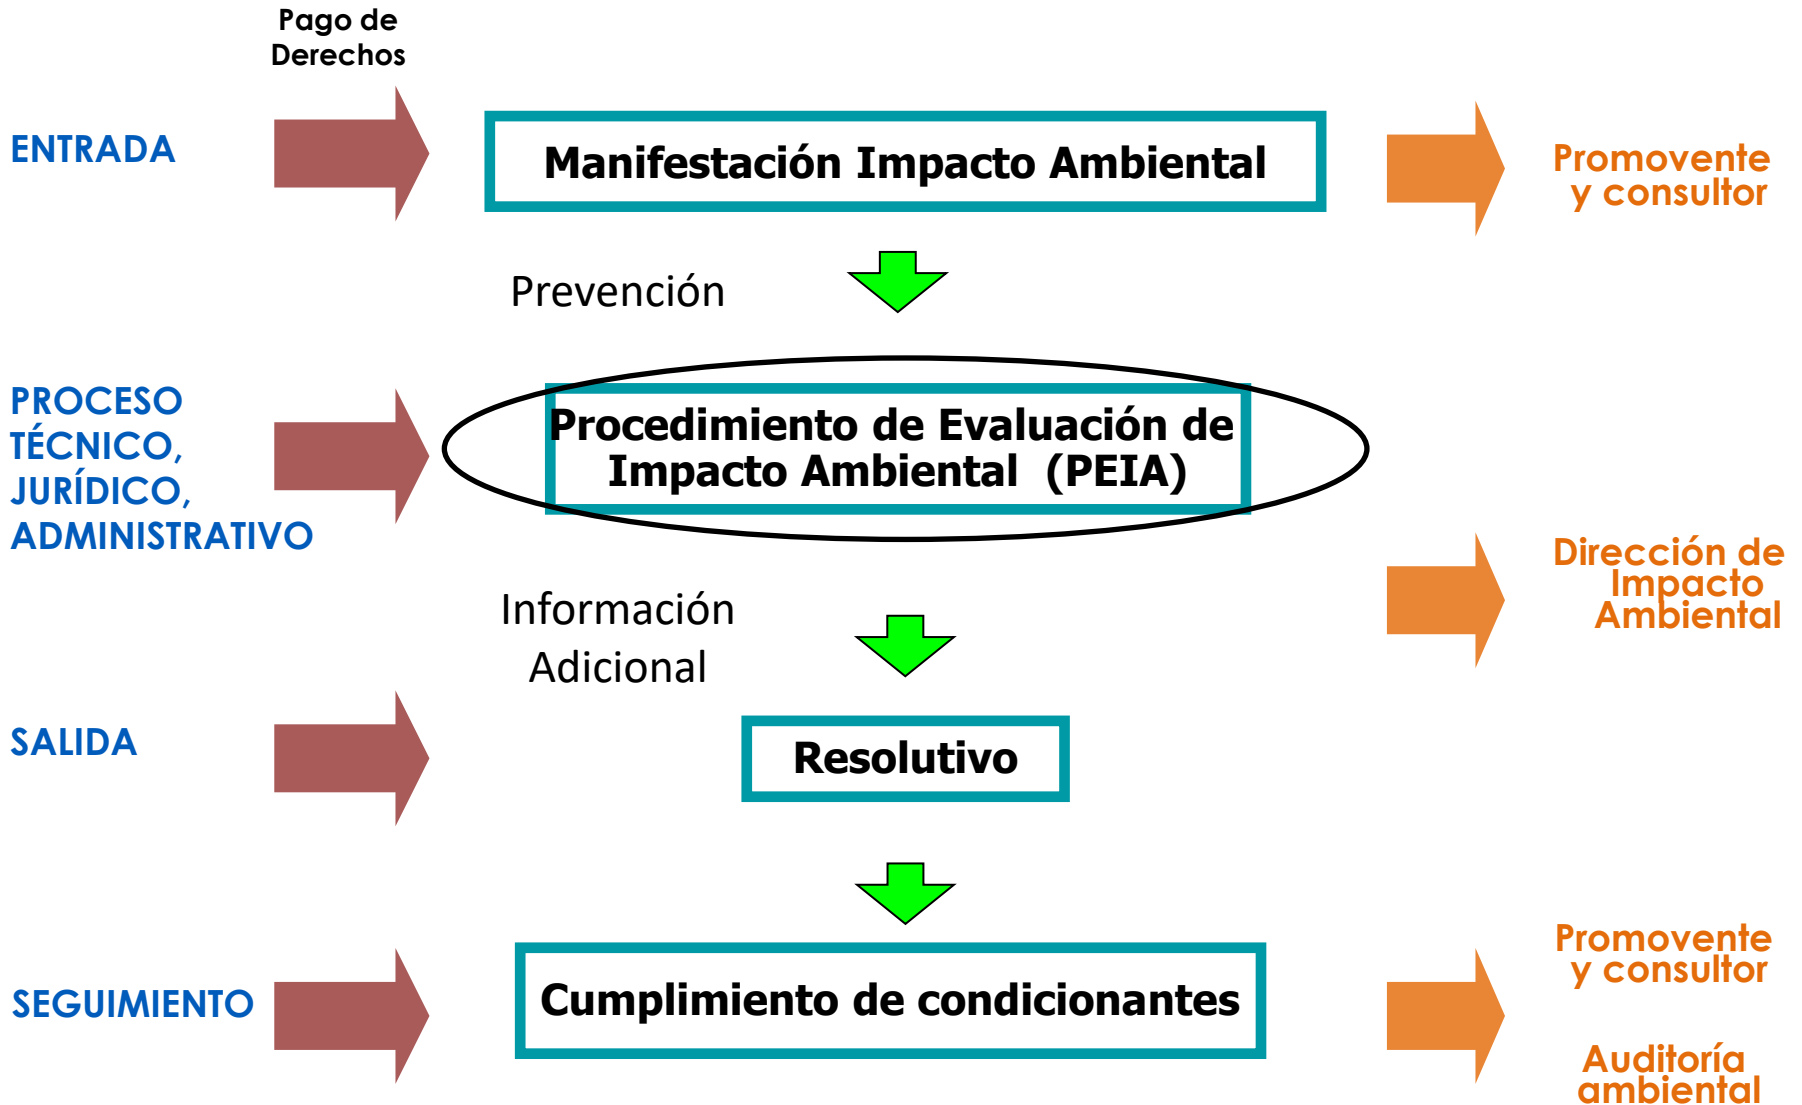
Pago de Derechos

ENTRADA

Manifestación Impacto Ambiental

Promovente y consultor

Prevención

PROCESO TÉCNICO, JURÍDICO, ADMINISTRATIVO

Procedimiento de Evaluación de Impacto Ambiental (PEIA)

Dirección de Impacto Ambiental

Información Adicional

SALIDA

Resolutivo

SEGUIMIENTO

Cumplimiento de condicionantes

Promovente y consultor

Auditoría ambiental